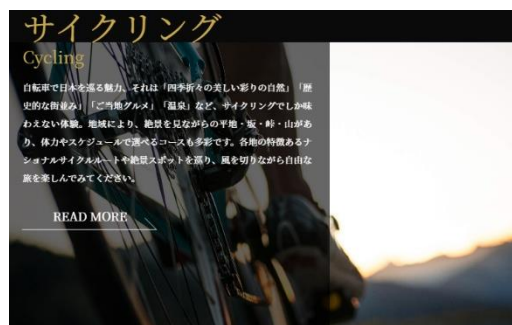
サイクリング
Cycling

自転車で日本を巡る魅力、それは「四季折々の美しい彩りの自然」「歴史的な街並み」「ご当地グルメ」「温泉」など、サイクリングでしか味わえない体験。地域により、絶景を見ながらの平地・坂・峠・山があり、体力やスケジュールで選べるコースも多彩です。各地の特徴あるナショナルサイクルルートや絶景スポットを巡り、風を切りながら自由な旅を楽しんでみてください。

READ MORE